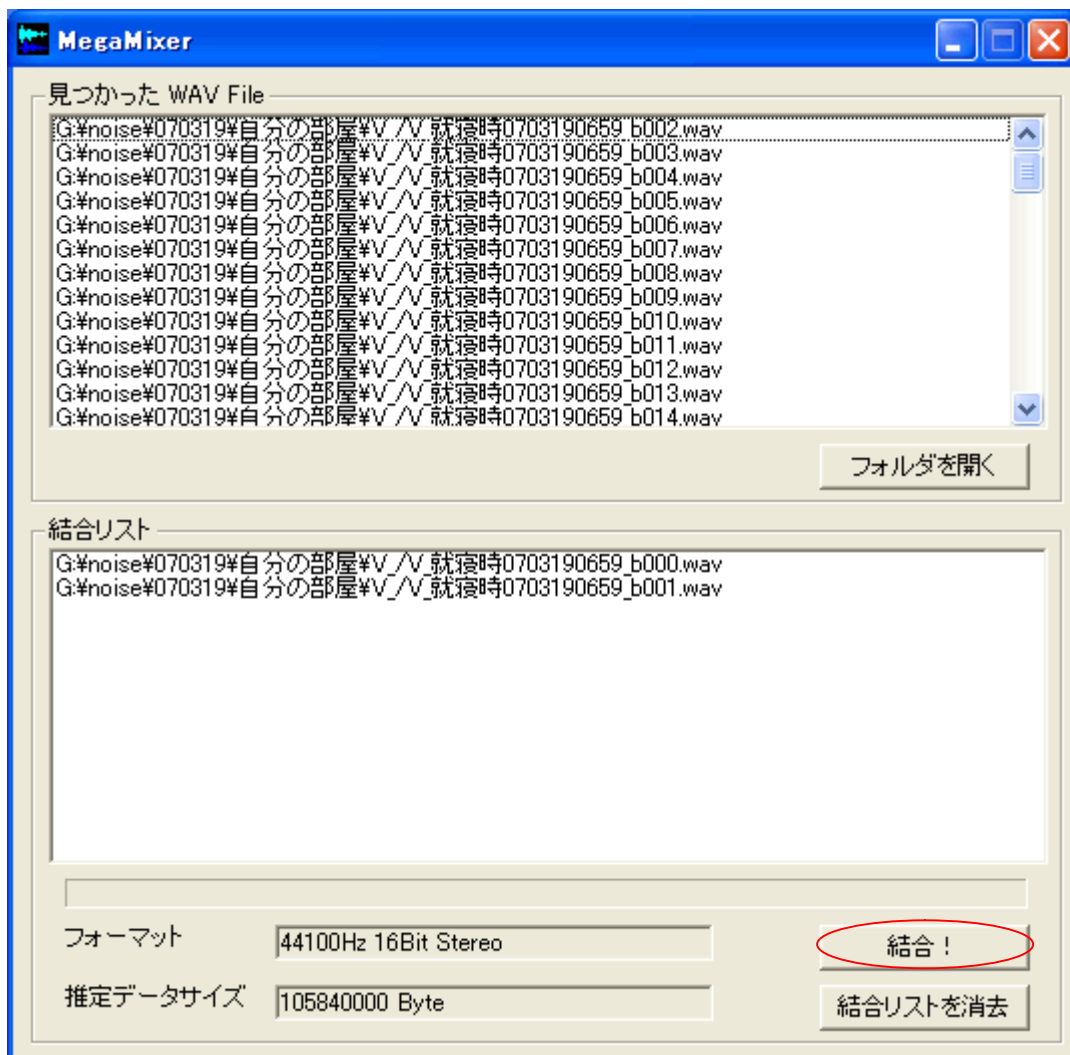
MegaMixer

見つかった WAV File

G:¥noise¥070319¥自分の部屋¥V_/V_就寝時0703190659_b002.wav
G:¥noise¥070319¥自分の部屋¥V_/V_就寝時0703190659_b003.wav
G:¥noise¥070319¥自分の部屋¥V_/V_就寝時0703190659_b004.wav
G:¥noise¥070319¥自分の部屋¥V_/V_就寝時0703190659_b005.wav
G:¥noise¥070319¥自分の部屋¥V_/V_就寝時0703190659_b006.wav
G:¥noise¥070319¥自分の部屋¥V_/V_就寝時0703190659_b007.wav
G:¥noise¥070319¥自分の部屋¥V_/V_就寝時0703190659_b008.wav
G:¥noise¥070319¥自分の部屋¥V_/V_就寝時0703190659_b009.wav
G:¥noise¥070319¥自分の部屋¥V_/V_就寝時0703190659_b010.wav
G:¥noise¥070319¥自分の部屋¥V_/V_就寝時0703190659_b011.wav
G:¥noise¥070319¥自分の部屋¥V_/V_就寝時0703190659_b012.wav
G:¥noise¥070319¥自分の部屋¥V_/V_就寝時0703190659_b013.wav
G:¥noise¥070319¥自分の部屋¥V_/V_就寝時0703190659_b014.wav

フォルダを開く

結合リスト

G:¥noise¥070319¥自分の部屋¥V_/V_就寝時0703190659_b000.wav
G:¥noise¥070319¥自分の部屋¥V_/V_就寝時0703190659_b001.wav

フォーマット 44100Hz 16Bit Stereo

結合！

推定データサイズ 105840000 Byte

結合リストを消去